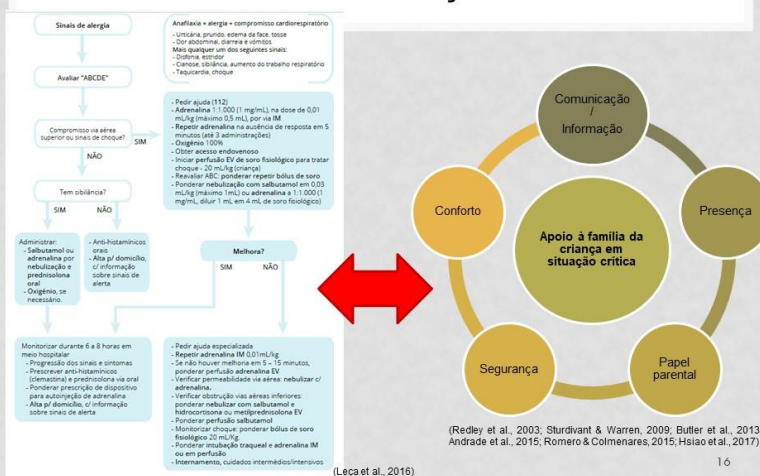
Sinais de alergia

Anafilaxia = alergia + compromisso cardiorrespiratório
- Urticária, prurido, edema da face, tosse
- Dor abdominal, diarreia e vómitos
Mais qualquer um dos seguintes sinais:
- Disfonia, estridor
- Cianose, sibilância, aumento do trabalho respiratório
- Taquicardia, choque

Avaliar "ABCDE"

Compromisso via aérea superior ou sinais de choque?

SIM

NÃO

- Pedir ajuda (112)
- Adrenalina 1:1.000 (1 mg/mL), na dose de 0,01 mL/kg (máximo 0,5 mL), por via IM
- Repetir adrenalina na ausência de resposta em 5 minutos (até 3 administrações)
- Oxigénio 100%
- Obter acesso endovenoso
- Iniciar perfusão EV de soro fisiológico para tratar choque - 20 mL/kg (criança)
- Reavaliar ABC, ponderar repetir bólus de soro
- Ponderar nebulização com salbutamol em 0,03 mL/kg (máximo 1mL) ou adrenalina a 1:1.000 (1 mg/mL, diluir 1 mL em 4 mL de soro fisiológico)

Tem sibilância?

SIM

NÃO

Administrar:
- Salbutamol ou adrenalina por nebulização e prednisolona oral
- Oxigénio, se necessário.

- Anti-histamínicos orais
- Alta p/ domicílio, c/ informação sobre sinais de alerta

Melhora?

SIM

NÃO

Monitorizar durante 6 a 8 horas em meio hospitalar
- Progressão dos sinais e sintomas
- Prescrever anti-histamínicos (clemastina) e prednisolona via oral
- Ponderar prescrição de dispositivo para autoinjeção de adrenalina
- Alta p/ domicílio, c/ informação sobre sinais de alerta

- Pedir ajuda especializada
- Repetir adrenalina IM 0,01mL/kg
- Se não houver melhoria em 5 – 15 minutos, ponderar perfusão adrenalina EV
- Verificar permeabilidade via aérea: nebulizar c/ adrenalina.
- Verificar obstrução vias aéreas inferiores: ponderar nebulizar com salbutamol e hidrocortisona ou metilprednisolona EV
- Ponderar perfusão salbutamol
- Monitorizar choque: ponderar bólus de soro fisiológico 20 mL/Kg
- Ponderar intubação traqueal e adrenalina IM ou em perfusão
- Internamento, cuidados intermédios/intensivos

(Leça et al., 2016)

Comunicação / Informação

Presença

Papel parental

Segurança

Conforto

Apoio à família da criança em situação crítica

(Redley et al., 2003; Sturdivant & Warren, 2009; Butler et al., 2013; Andrade et al., 2015; Romero & Colmenares, 2015; Hsiao et al., 2017)

16